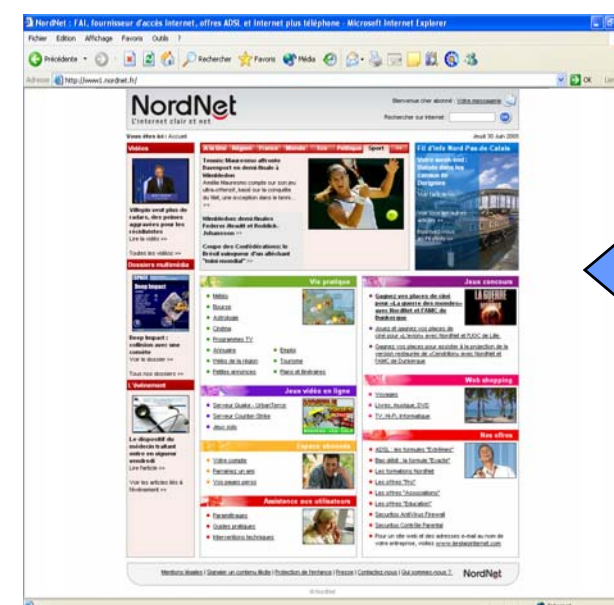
NordNet : FAI, fournisseur d'accès Internet, offres ADSL et Internet plus téléphone - Microsoft Internet Explorer

Fichier Edition Affichage Favoris Outils ?

Précédente · Rechercher Favoris Média

Adresse http://www1.nordnet.fr/

OK Liens

NordNet
L'internet clair et net

Bienvenue cher abonné : Votre messagerie

Rechercher sur Internet :

Vous êtes ici : Accueil

Jeudi 30 Juin 2005

Vidéos

À la Une Région France Monde Eco Politique Sport

Tennis: Mauresmo affronte Davenport en demi-finale à Wimbledon
Amélie Mauresmo compte sur son jeu ultra-offensif, basé sur la conquête du filet, une exception dans le tennis... >>

Wimbledon: demi-finales Federer-Hewitt et Roddick-Johansson >>

Coupe des Confédérations: le Brésil vainqueur d'un affrontant "Intouchable" >>

Fil d'info Nord Pas-de-Calais

Villepin veut plus de radars, des peines aggravées pour les récidivistes
Lire la vidéo >>

Toutes les vidéos >>

Dossiers multimédia

Deep Impact : collision avec une comète
Voir le dossier >>

Tous nos dossiers >>

L'événement

Le dispositif du médecin traitant entre en vigueur vendredi
Lire l'article >>

Voir les articles liés à l'événement >>

Vie pratique

Météo
Bourse
Astrologie
Cinéma
Programmes TV
Annuaires
Emploi
Vidéo de la région
Tourisme
Petites annonces
Plans et itinéraires

Jeux concours

Gagnez vos places de ciné pour «La guerre des mondes» avec NordNet et l'AMC de Dunkerque

Jouez et gagnez vos places de ciné pour «L'enfer» avec NordNet et l'UGC de Lille

Gagnez vos places pour assister à la projection de la version restaurée de «Condition» avec NordNet et l'AMC de Dunkerque

Jeux vidéo en ligne

Serveur Quake - UrbanTerror
Serveur Counter-Strike
Jeux Java

Web shopping

Voyages
Livres, musique, DVD
TV, Hi-Fi, informatique

Espace abonnés

Votre compte
Parrainez un ami
Vos pages perso

Nos offres

ADSL : les formules "Extrêmes"
Bas débit : la formule "Exacte"
Les formations NordNet
Les offres "Pro"
Les offres "Associations"
Les offres "Education"
Sécurité Antivirus Firewall
Sécurité Contrôle Parental

Assistance aux utilisateurs

Paramétrages
Guides pratiques
Interventions techniques

Pour un site web et des adresses e-mail au nom de votre entreprise, visitez www.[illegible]

Mentions légales | Signaler un contenu illicite | Protection de l'enfance | Presse | Contactez-nous | Qui sommes-nous ?

NordNet

© NordNet